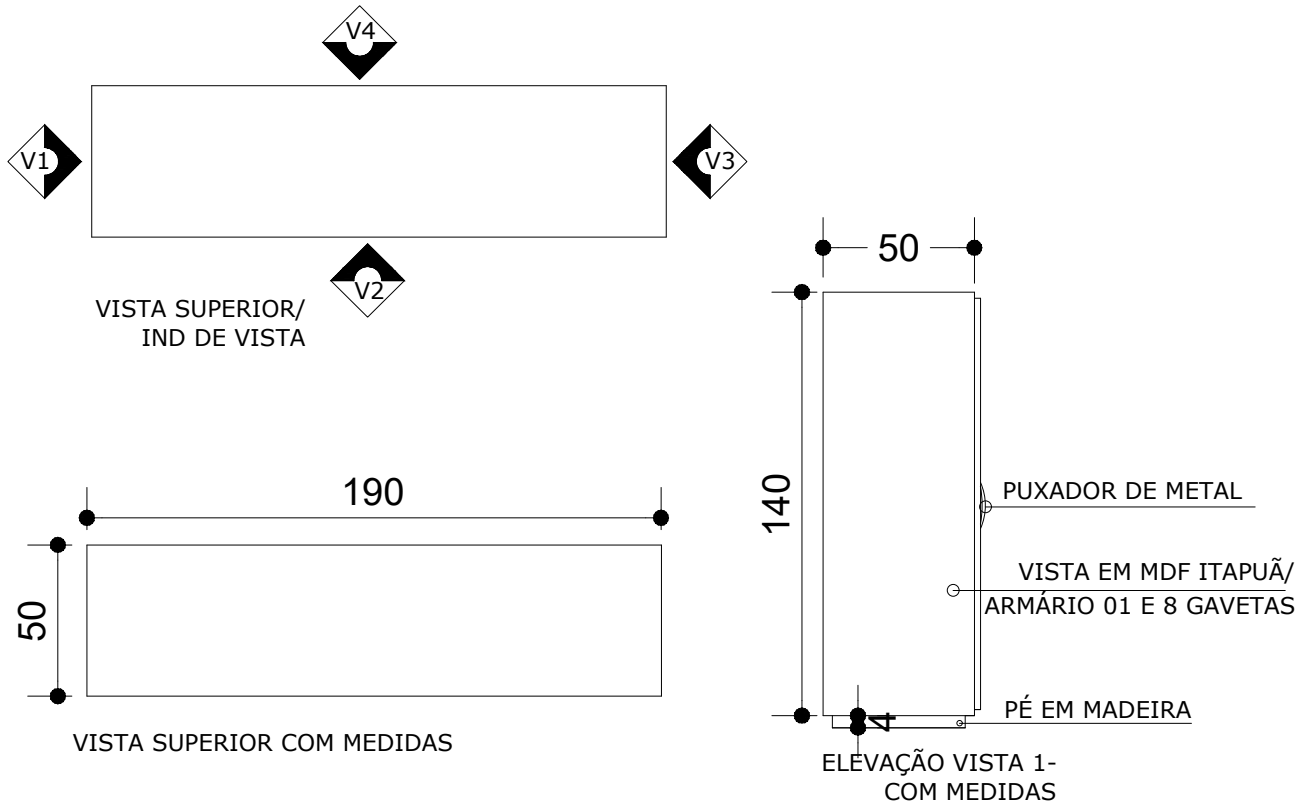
V4

V1

V3

V2

VISTA SUPERIOR/
IND DE VISTA

190

50

VISTA SUPERIOR COM MEDIDAS

50

140

PUXADOR DE METAL

VISTA EM MDF ITAPUÃ/
ARMÁRIO 01 E 8 GAVETAS

4

PÉ EM MADEIRA

ELEVAÇÃO VISTA 1-
COM MEDIDAS